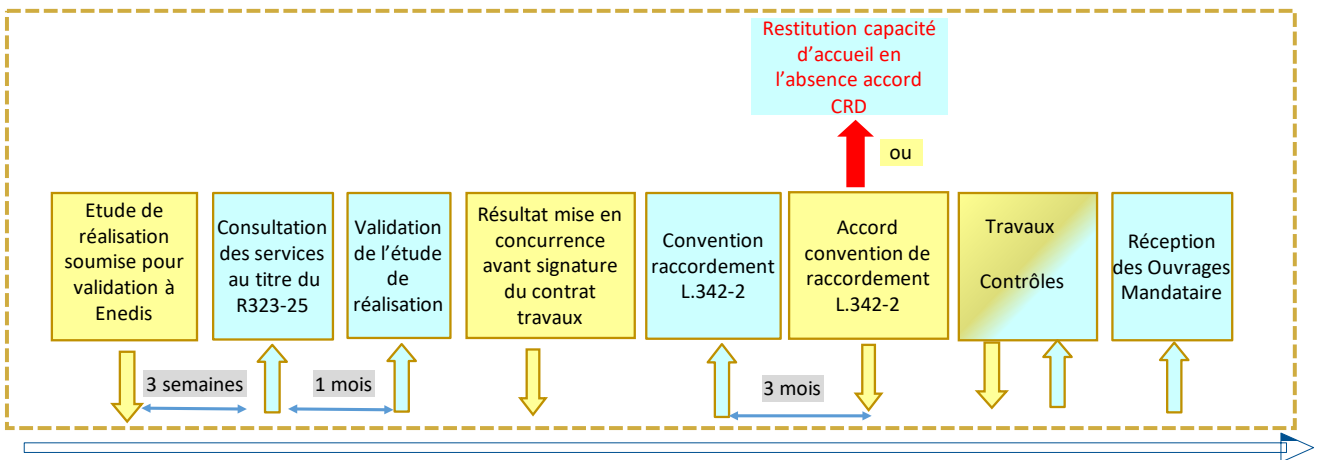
Restitution capacité d'accueil en l'absence accord CRD

ou

Etude de réalisation soumise pour validation à Enedis

Consultation des services au titre du R323-25

Validation de l'étude de réalisation

Résultat mise en concurrence avant signature du contrat travaux

Convention raccordement L.342-2

Accord convention de raccordement L.342-2

Travaux

Contrôles

Réception des Ouvrages Mandataire

3 semaines

1 mois

3 mois